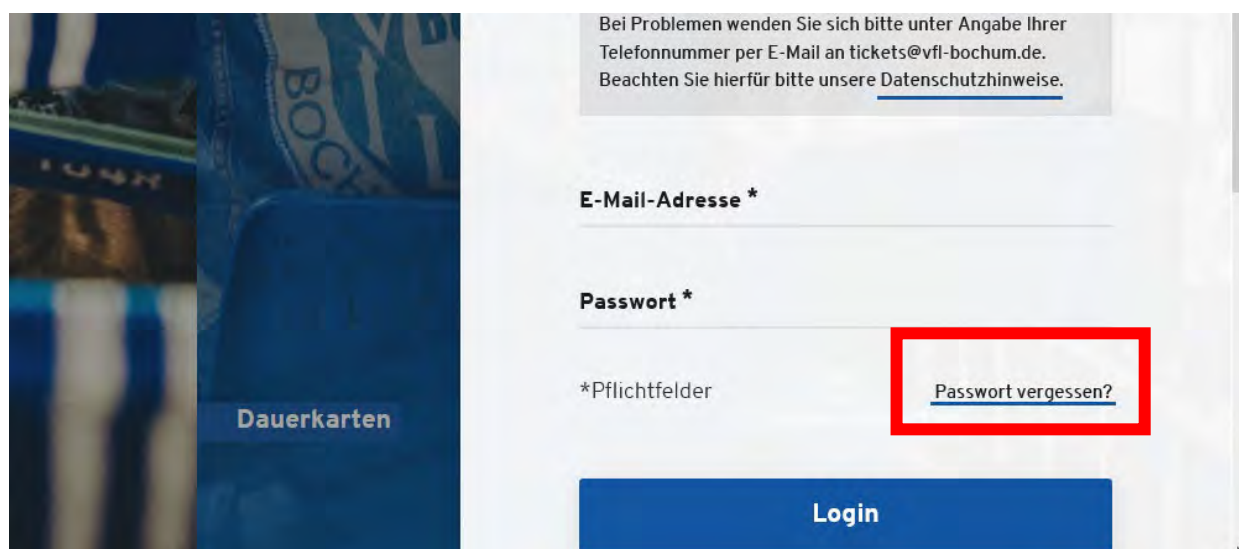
Bei Problemen wenden Sie sich bitte unter Angabe Ihrer Telefonnummer per E-Mail an tickets@vfl-bochum.de. Beachten Sie hierfür bitte unsere Datenschutzhinweise.

E-Mail-Adresse *

Passwort *

*Pflichtfelder

Passwort vergessen?

Dauerkarten

Login